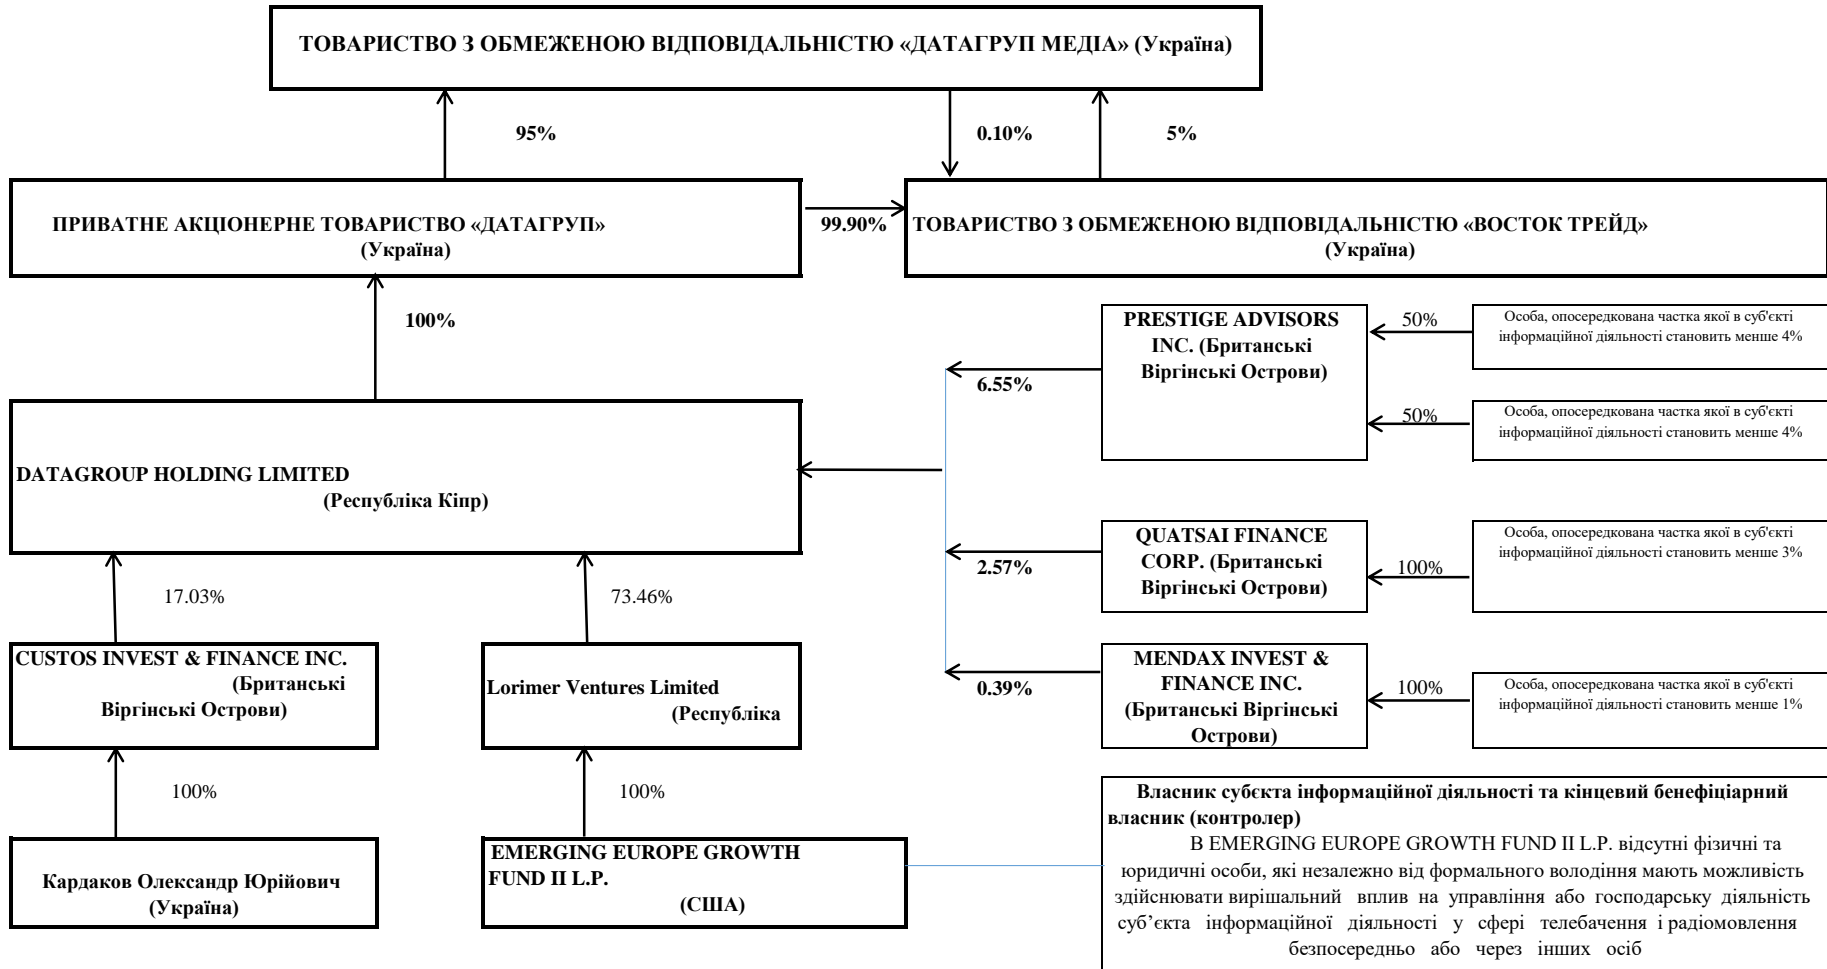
ТОВАРИСТВО З ОБМЕЖЕНОЮ ВІДПОВІДАЛЬНІСТЮ «ДАТАГРУП МЕДІА» (Україна)

95%

0.10%

5%

ПРИВАТНЕ АКЦІОНЕРНЕ ТОВАРИСТВО «ДАТАГРУП» (Україна)

99.90%

ТОВАРИСТВО З ОБМЕЖЕНОЮ ВІДПОВІДАЛЬНІСТЮ «ВОСТОК ТРЕЙД» (Україна)

100%

PRESTIGE ADVISORS INC. (Британські Віргінські Острови)

50%

Особа, опосередкована частка якої в суб'єкті інформаційної діяльності становить менше 4%

6.55%

50%

Особа, опосередкована частка якої в суб'єкті інформаційної діяльності становить менше 4%

DATAGROUP HOLDING LIMITED (Республіка Кіпр)

QUATSAI FINANCE CORP. (Британські Віргінські Острови)

Особа, опосередкована частка якої в суб'єкті інформаційної діяльності становить менше 3%

2.57%

100%

17.03%

73.46%

CUSTOS INVEST & FINANCE INC. (Британські Віргінські Острови)

Lorimer Ventures Limited (Республіка

MENDAX INVEST & FINANCE INC. (Британські Віргінські Острови)

0.39%

100%

Особа, опосередкована частка якої в суб'єкті інформаційної діяльності становить менше 1%

100%

100%

Власник субєкта інформаційної діяльності та кінцевий бенефіціарний власник (контролер)

В EMERGING EUROPE GROWTH FUND II L.P. відсутні фізичні та юридичні особи, які незалежно від формального володіння мають можливість здійснювати вирішальний вплив на управління або господарську діяльність суб'єкта інформаційної діяльності у сфері телебачення і радіомовлення безпосередньо або через інших осіб

Кардаков Олександр Юрійович (Україна)

EMERGING EUROPE GROWTH FUND II L.P. (США)